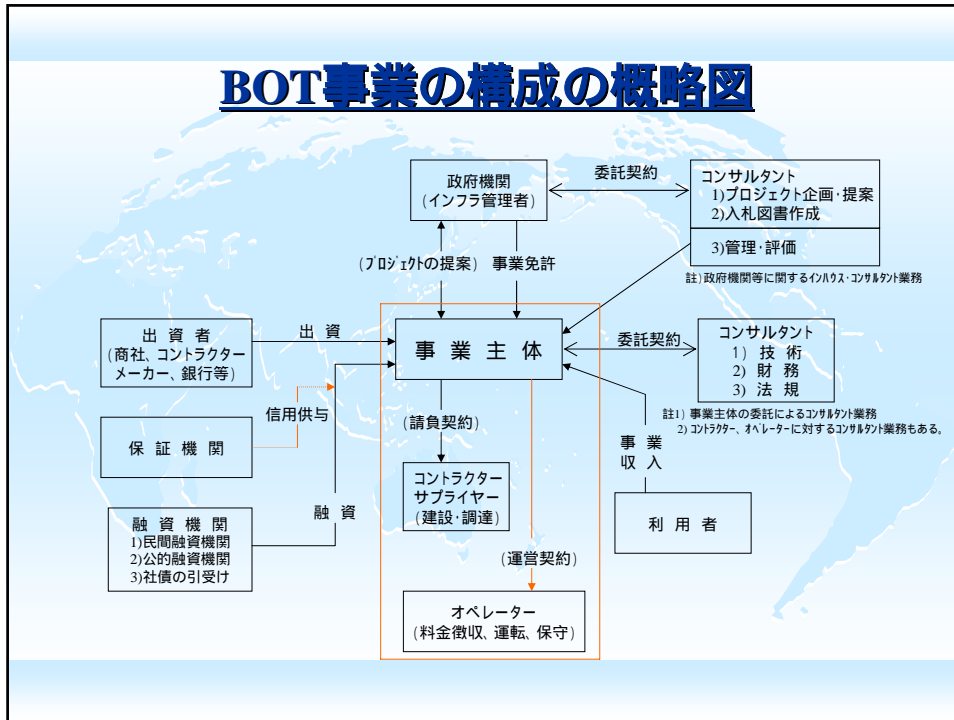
BOT事業の構成の概略図

政府機関
(インフラ管理者)

委託契約

コンサルタント
1)プロジェクト企画・提案
2)入札図書作成

3)管理・評価

註)政府機関等に関するインハウス・コンサルタント業務

(プロジェクトの提案)

事業免許

出資者
(商社、コントラクター
メーカー、銀行等)

出資

事業主体

委託契約

コンサルタント
1) 技術
2) 財務
3) 法規

信用供与

保証機関

(請負契約)

註1) 事業主体の委託によるコンサルタント業務
2) コントラクター、オペレーターに対するコンサルタント業務もある。

事業
収入

コントラクター
サプライヤー
(建設・調達)

融資機関
1)民間融資機関
2)公的融資機関
3)社債の引受け

融資

利用者

(運営契約)

オペレーター
(料金徴収、運転、保守)